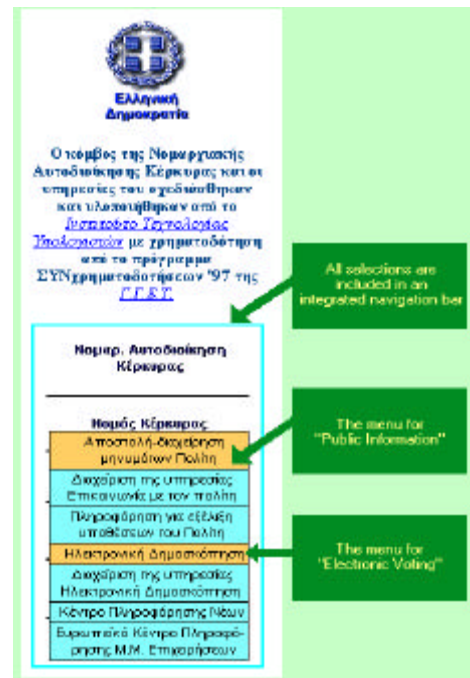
Ελληνική Δημοκρατία

Ο κόμβος της Νομαρχιακής Αυτοδιοίκησης Κέρκυρας και οι υπηρεσίες του σχεδιάσθηκαν και υλοποιήθηκαν από το Ινστιτούτο Τεχνολογίας Υπολογιστών με χρηματοδότηση από το πρόγραμμα ΣΥΝχρηματοδοτήσεων '97 της Γ.Γ.Ε.Τ.

All selections are included in an integrated navigation bar

Νομαρ. Αυτοδιοίκηση Κέρκυρας

Νομός Κέρκυρας

Αποστολή-διαχείριση μηνυμάτων Πολίτη

Διαχείριση της υπηρεσίας Επικοινωνία με τον πολίτη

Πληροφόρηση για εξέλιξη υποθέσεων του Πολίτη

Ηλεκτρονική Δημοσκόπηση

Διαχείριση της υπηρεσίας Ηλεκτρονική Δημοσκόπηση

Κέντρο Πληροφόρησης Νέων

Ευρωπαϊκό Κέντρο Πληροφόρησης Μ.Μ. Επιχειρήσεων

The menu for "Public Information"

The menu for "Electronic Voting"